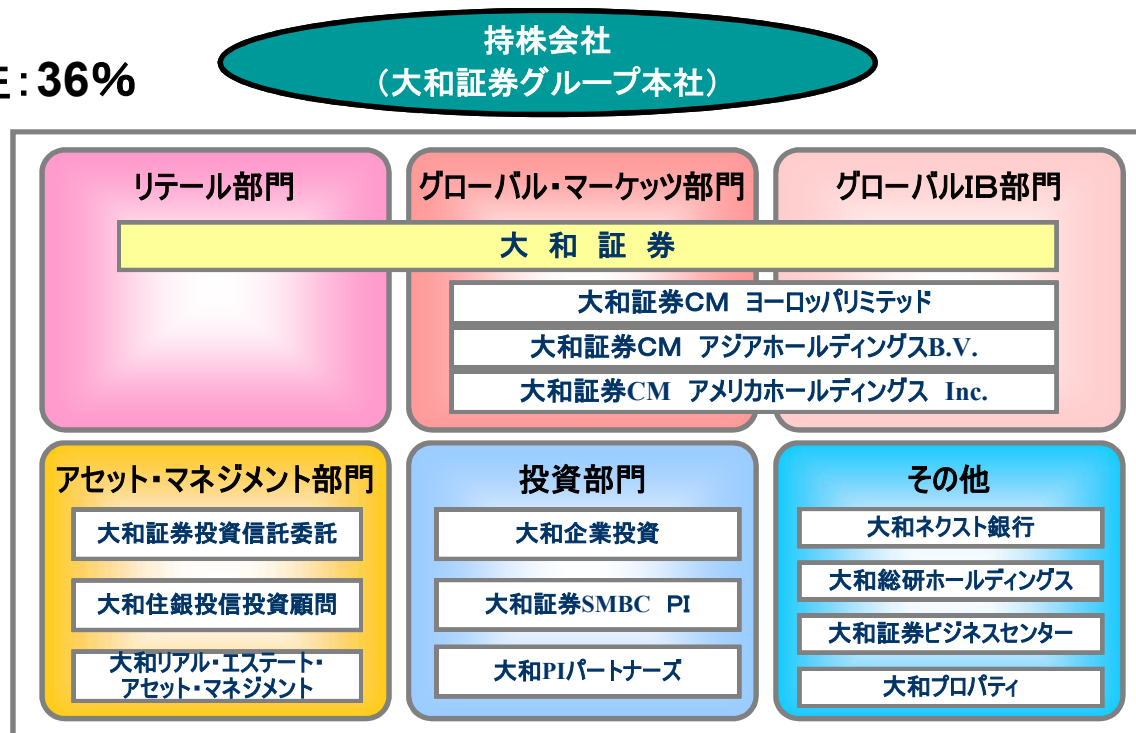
E：36%

持株会社
（大和証券グループ本社）

リテール部門

グローバル・マーケッツ部門

グローバルIB部門

大 和 証 券

大和証券CM ヨーロッパリミテッド

大和証券CM アジアホールディングスB.V.

大和証券CM アメリカホールディングス Inc.

アセット・マネジメント部門

大和証券投資信託委託

大和住銀投信投資顧問

大和リアル・エステート・アセット・マネジメント

投資部門

大和企業投資

大和証券SMBC PI

大和PIパートナーズ

その他

大和ネクスト銀行

大和総研ホールディングス

大和証券ビジネスセンター

大和プロパティ